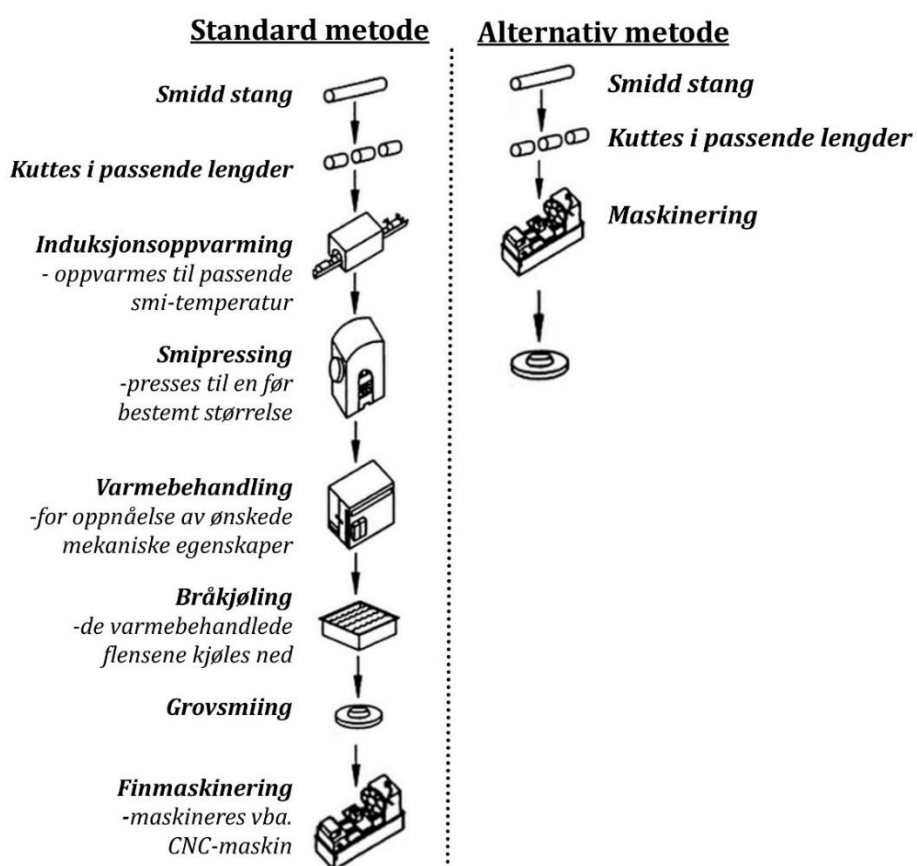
Standard metode

Smidd stang

Kuttes i passende lengder

Induksjonsoppvarming
- oppvarmes til passende smi-temperatur

Smipressing
-presses til en før bestemt størrelse

Varmebehandling
-for oppnåelse av ønskede mekaniske egenskaper

Bråkjøling
-de varmebehandlede flensene kjøles ned

Grovsmiing

Finmaskinering
-maskineres vba. CNC-maskin

Alternativ metode

Smidd stang

Kuttes i passende lengder

Maskinering